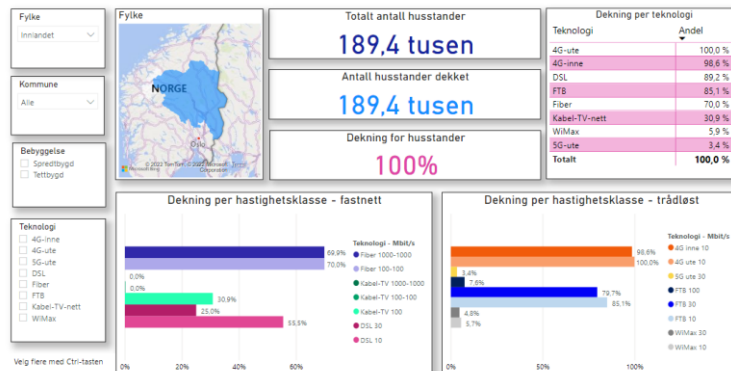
Fylke
Innlandet

Kommune
Alle

Bebyggelse
Spredtbygd
Tettbygd

Teknologi
4G-inne
4G-ute
5G-ute
DSL
Fiber
FTB
Kabel-TV-nett
WiMax

Velg flere med Ctrl-tasten

Fylke
NORGE
Oslo
© 2022 TomTom © 2022 Microsoft Corporation Terms
Microsoft Bing

Totalt antall husstander
189,4 tusen

Antall husstander dekket
189,4 tusen

Dekning for husstander
100%

Dekning per teknologi

| Teknologi | Andel |
|---|---|
| 4G-ute | 100,0 % |
| 4G-inne | 98,6 % |
| DSL | 89,2 % |
| FTB | 85,1 % |
| Fiber | 70,0 % |
| Kabel-TV-nett | 30,9 % |
| WiMax | 5,9 % |
| 5G-ute | 3,4 % |
| Totalt | 100,0 % |

Dekning per hastighetsklasse - fastnett
69,9%
70,0%
0,0%
0,0%
30,9%
25,0%
55,5%
0%
20%
40%
60%
Teknologi - Mbit/s
Fiber 1000-1000
Fiber 100-100
Kabel-TV 1000-1000
Kabel-TV 100-100
Kabel-TV 100
DSL 30
DSL 10

Dekning per hastighetsklasse - trådløst
98,6%
100,0%
3,4%
7,6%
79,7%
85,1%
4,8%
5,7%
0%
50%
100%
Teknologi - Mbit/s
4G inne 10
4G ute 10
5G ute 30
FTB 100
FTB 30
FTB 10
WiMax 30
WiMax 10